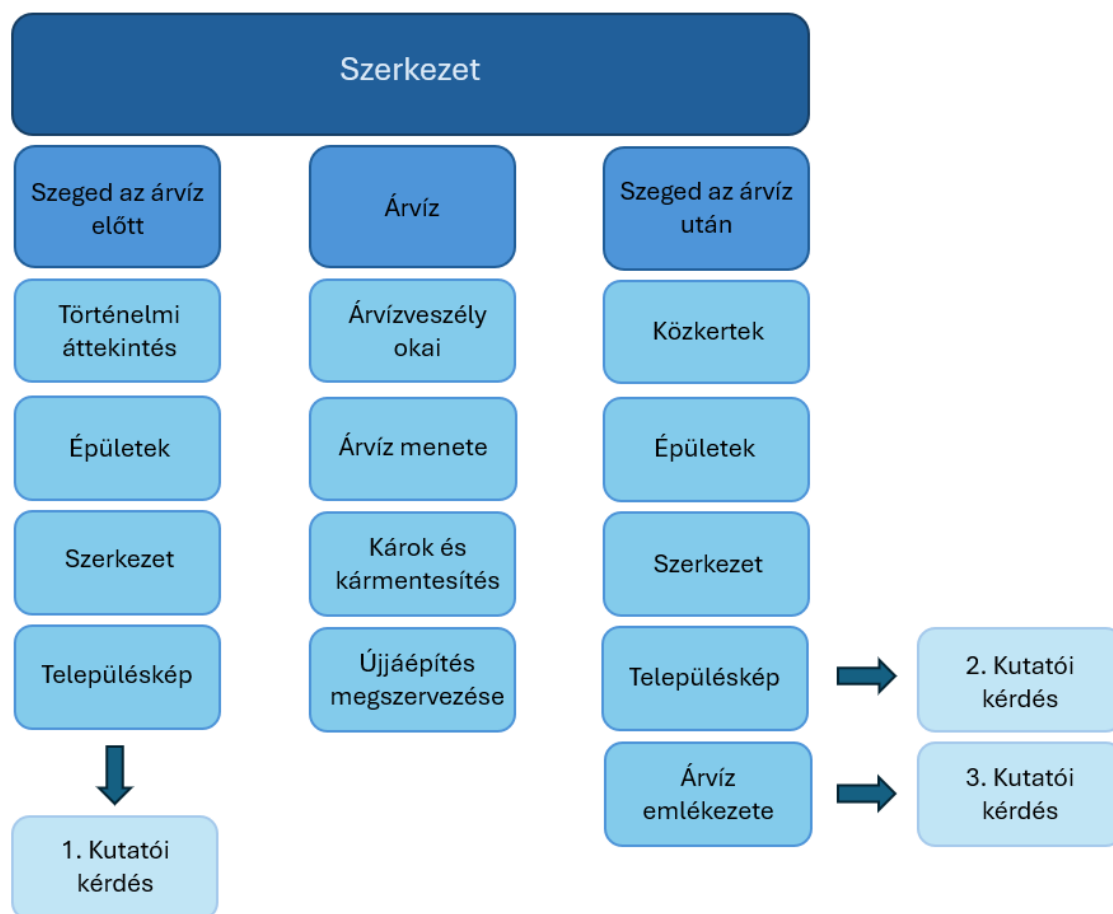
Szerkezet

Szeged az árvíz előtt

Történelmi áttekintés

Épületek

Szerkezet

Településkép

1. Kutatói kérdés

Árvíz

Árvízveszély okai

Árvíz menete

Károk és kármentesítés

Újjáépítés megszervezése

Szeged az árvíz után

Közkertek

Épületek

Szerkezet

Településkép

2. Kutatói kérdés

Árvíz emlékezete

3. Kutatói kérdés